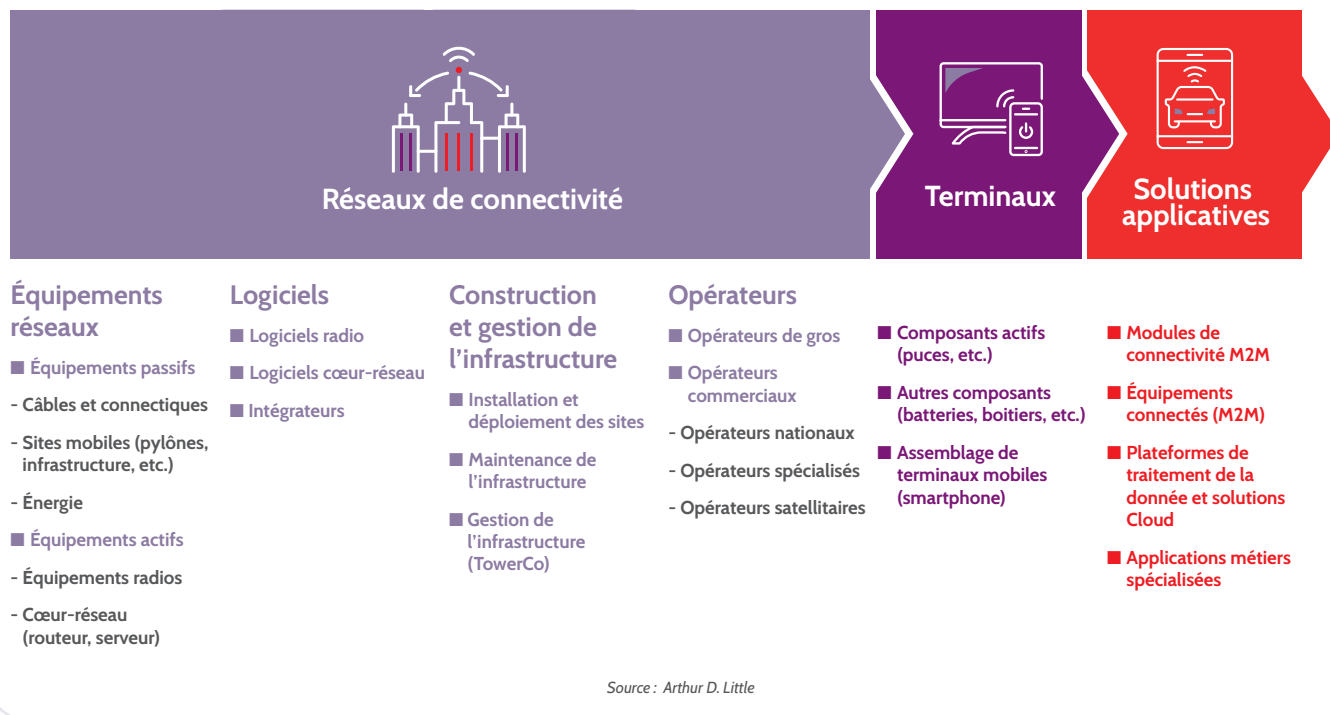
Réseaux de connectivité

Terminaux

Solutions applicatives

Équipements réseaux

■ Équipements passifs

- Câbles et connectiques

- Sites mobiles (pylônes, infrastructure, etc.)

- Énergie

■ Équipements actifs

- Équipements radios

- Cœur-réseau (routeur, serveur)

Logiciels

■ Logiciels radio

■ Logiciels cœur-réseau

■ Intégrateurs

Construction et gestion de l'infrastructure

■ Installation et déploiement des sites

■ Maintenance de l'infrastructure

■ Gestion de l'infrastructure (TowerCo)

Opérateurs

■ Opérateurs de gros

■ Opérateurs commerciaux

- Opérateurs nationaux

- Opérateurs spécialisés

- Opérateurs satellitaires

■ Composants actifs (puces, etc.)

■ Autres composants (batteries, boitiers, etc.)

■ Assemblage de terminaux mobiles (smartphone)

■ Modules de connectivité M2M

■ Équipements connectés (M2M)

■ Plateformes de traitement de la donnée et solutions Cloud

■ Applications métiers spécialisées

Source : Arthur D. Little